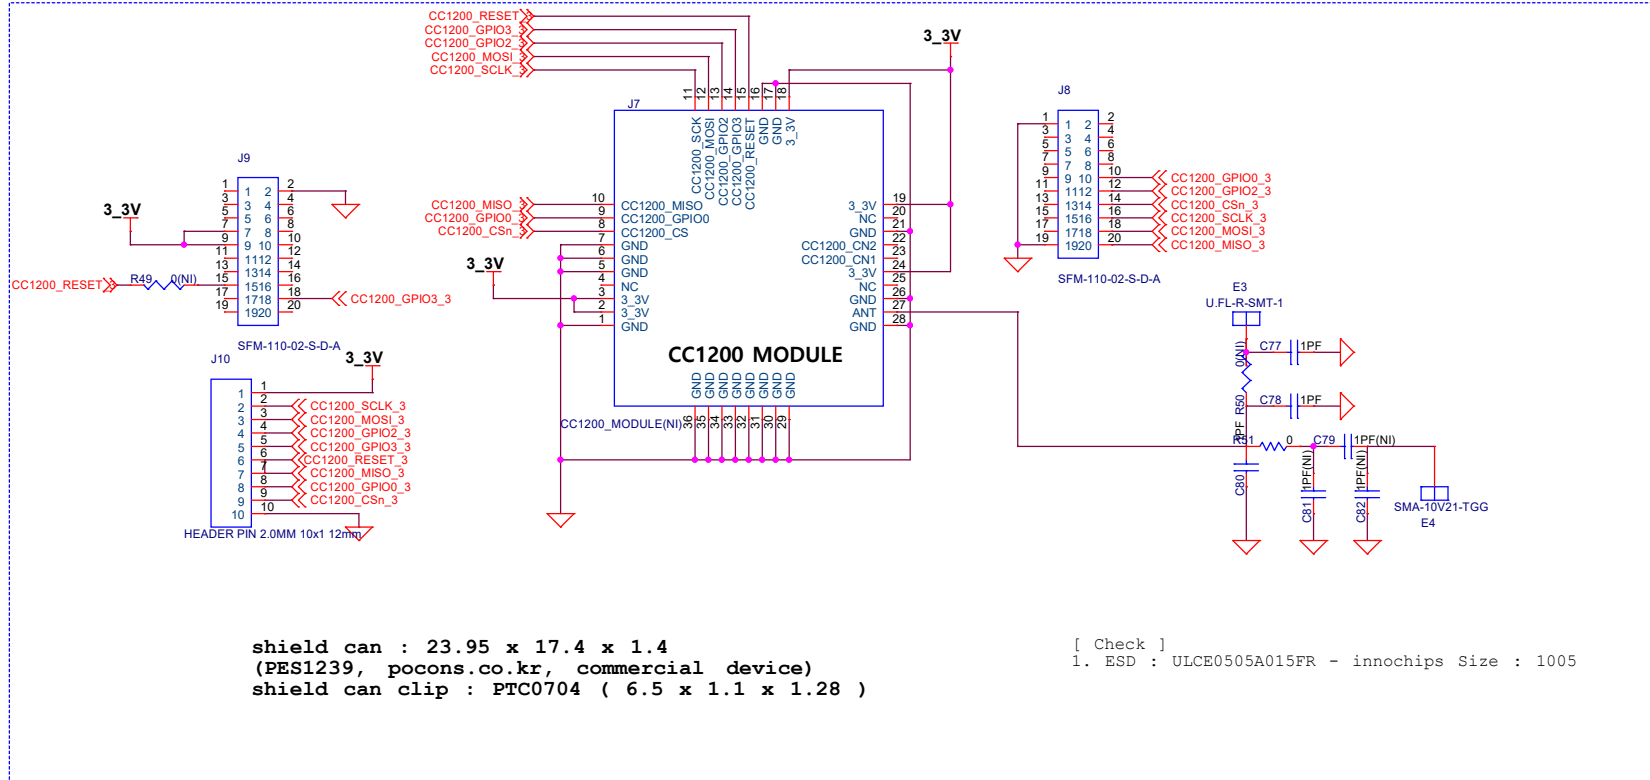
CC1200_RESET
CC1200_GPIO3
CC1200_GPIO2
CC1200_MOSI
CC1200_SCLK

3_3V

J7

11 12 13 14 15 16 17 18

CC1200_SCK
CC1200_MOSI
CC1200_GPIO2
CC1200_GPIO3
CC1200_RESET
GND
GND
3_3V

J8

J9

3_3V

CC1200_MISO 10 CC1200_MISO
CC1200_GPIO0 9 CC1200_GPIO0
CC1200_CSn 8 CC1200_CS
7 GND
6 GND
5 GND
4 NC
3 3_3V
2 3_3V
1 GND

3_3V 19
NC 20
GND 21
22
CC1200_CN2 23
CC1200_CN1 24
3_3V 25
NC 26
GND 27
ANT 28
GND

CC1200_RESET
R49 0(NI)
CC1200_GPIO3_3

SFM-110-02-S-D-A

J10

3_3V

3_3V

CC1200 MODULE

GND GND GND GND GND GND GND GND

CC1200_MODULE(NI) 36 35 34 33 32 31 30 29

1 2 3 4 5 6 7 8 9 10

CC1200_SCLK_3
CC1200_MOSI_3
CC1200_GPIO2_3
CC1200_GPIO3_3
CC1200_RESET_3
CC1200_MISO_3
CC1200_GPIO0_3
CC1200_CSn_3

HEADER PIN 2.0MM 10x1 12mm

CC1200_GPIO0_3
CC1200_GPIO2_3
CC1200_CSn_3
CC1200_SCLK_3
CC1200_MOSI_3
CC1200_MISO_3

SFM-110-02-S-D-A

E3
U.FL-R-SMT-1

0(NI)
C77 1PF
R50
C78 1PF
1PF
R51 0
C79 1PF(NI)
C80
1PF(NI)
C81
1PF(NI)
C82
SMA-10V21-TGG
E4

shield can : 23.95 x 17.4 x 1.4
(PES1239, pocons.co.kr, commercial device)
shield can clip : PTC0704 ( 6.5 x 1.1 x 1.28 )

[ Check ]
1. ESD : ULCE0505A015FR - innochips Size : 1005